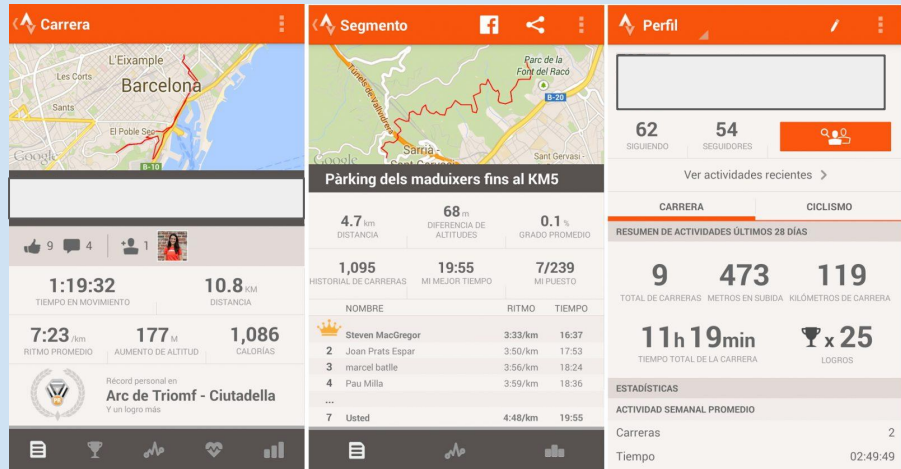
Carrera

L'Eixample
Les Corts
Barcelona
Sants
El Poble Sec
Google
B-10

9 4 1

1:19:32
TIEMPO EN MOVIMIENTO

10.8 KM
DISTANCIA

7:23 /km
RITMO PROMEDIO

177 M
AUMENTO DE ALTITUD

1,086
CALORÍAS

Récord personal en
Arc de Triomf - Ciutadella
Y un logro más

Segmento

Túnels de Vallvidrera
Parc de la Font del Racó
B-20
Sarrià
Sant Gervasi
Google

Pàrking dels maduixers fins al KM5

4.7 km
DISTANCIA

68 m
DIFERENCIA DE ALTITUDES

0.1 %
GRADO PROMEDIO

1,095
HISTORIAL DE CARRERAS

19:55
MI MEJOR TIEMPO

7/239
MI PUESTO

| | NOMBRE | RITMO | TIEMPO |
|---|---|---|---|
| | Steven MacGregor | 3:33/km | 16:37 |
| 2 | Joan Prats Espar | 3:50/km | 17:53 |
| 3 | marcel batlle | 3:56/km | 18:24 |
| 4 | Pau Milla | 3:59/km | 18:36 |
| ... | | | |
| 7 | Usted | 4:48/km | 19:55 |

Perfil

62
SIGUIENDO

54
SEGUIDORES

Ver actividades recientes >

CARRERA
CICLISMO

RESUMEN DE ACTIVIDADES ÚLTIMOS 28 DÍAS

9
TOTAL DE CARRERAS

473
METROS EN SUBIDA

119
KILÓMETROS DE CARRERA

11h 19min
TIEMPO TOTAL DE LA CARRERA

x 25
LOGROS

ESTADÍSTICAS

ACTIVIDAD SEMANAL PROMEDIO

Carreras 2

Tiempo 02:49:49